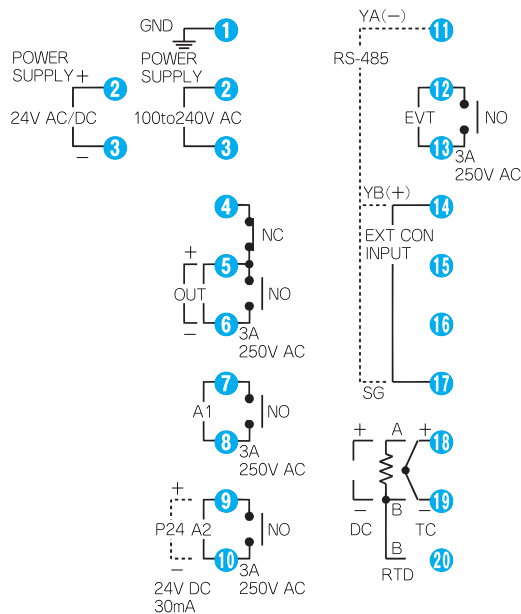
GND 1

POWER SUPPLY + 2
24V AC/DC
– 3

POWER SUPPLY 2
100to240V AC
3

YA(–) 11
RS-485

12
EVT NO
13
3A
250V AC

4
NC
+ 5
OUT NO
– 6
3A
250V AC

YB(+) 14
EXT CON INPUT 15
16
SG 17

7
A1 NO
8
3A
250V AC

+ 9
P24 A2 NO
– 10
24V DC
30mA
3A
250V AC

+ A + 18
– B – 19
DC TC
B 20
RTD